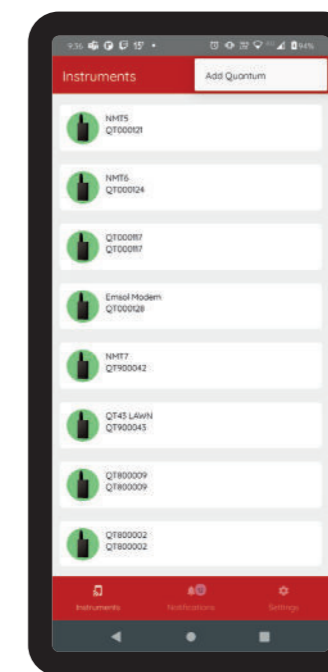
9:36

94%

Instruments

Add Quantum

NMT5
QT000121

NMT6
QT000124

QT000117
QT000117

Emsol Modem
QT000128

NMT7
QT900042

QT43 LAWN
QT900043

QT800009
QT800009

QT800002
QT800002

Instruments

Notifications

Settings